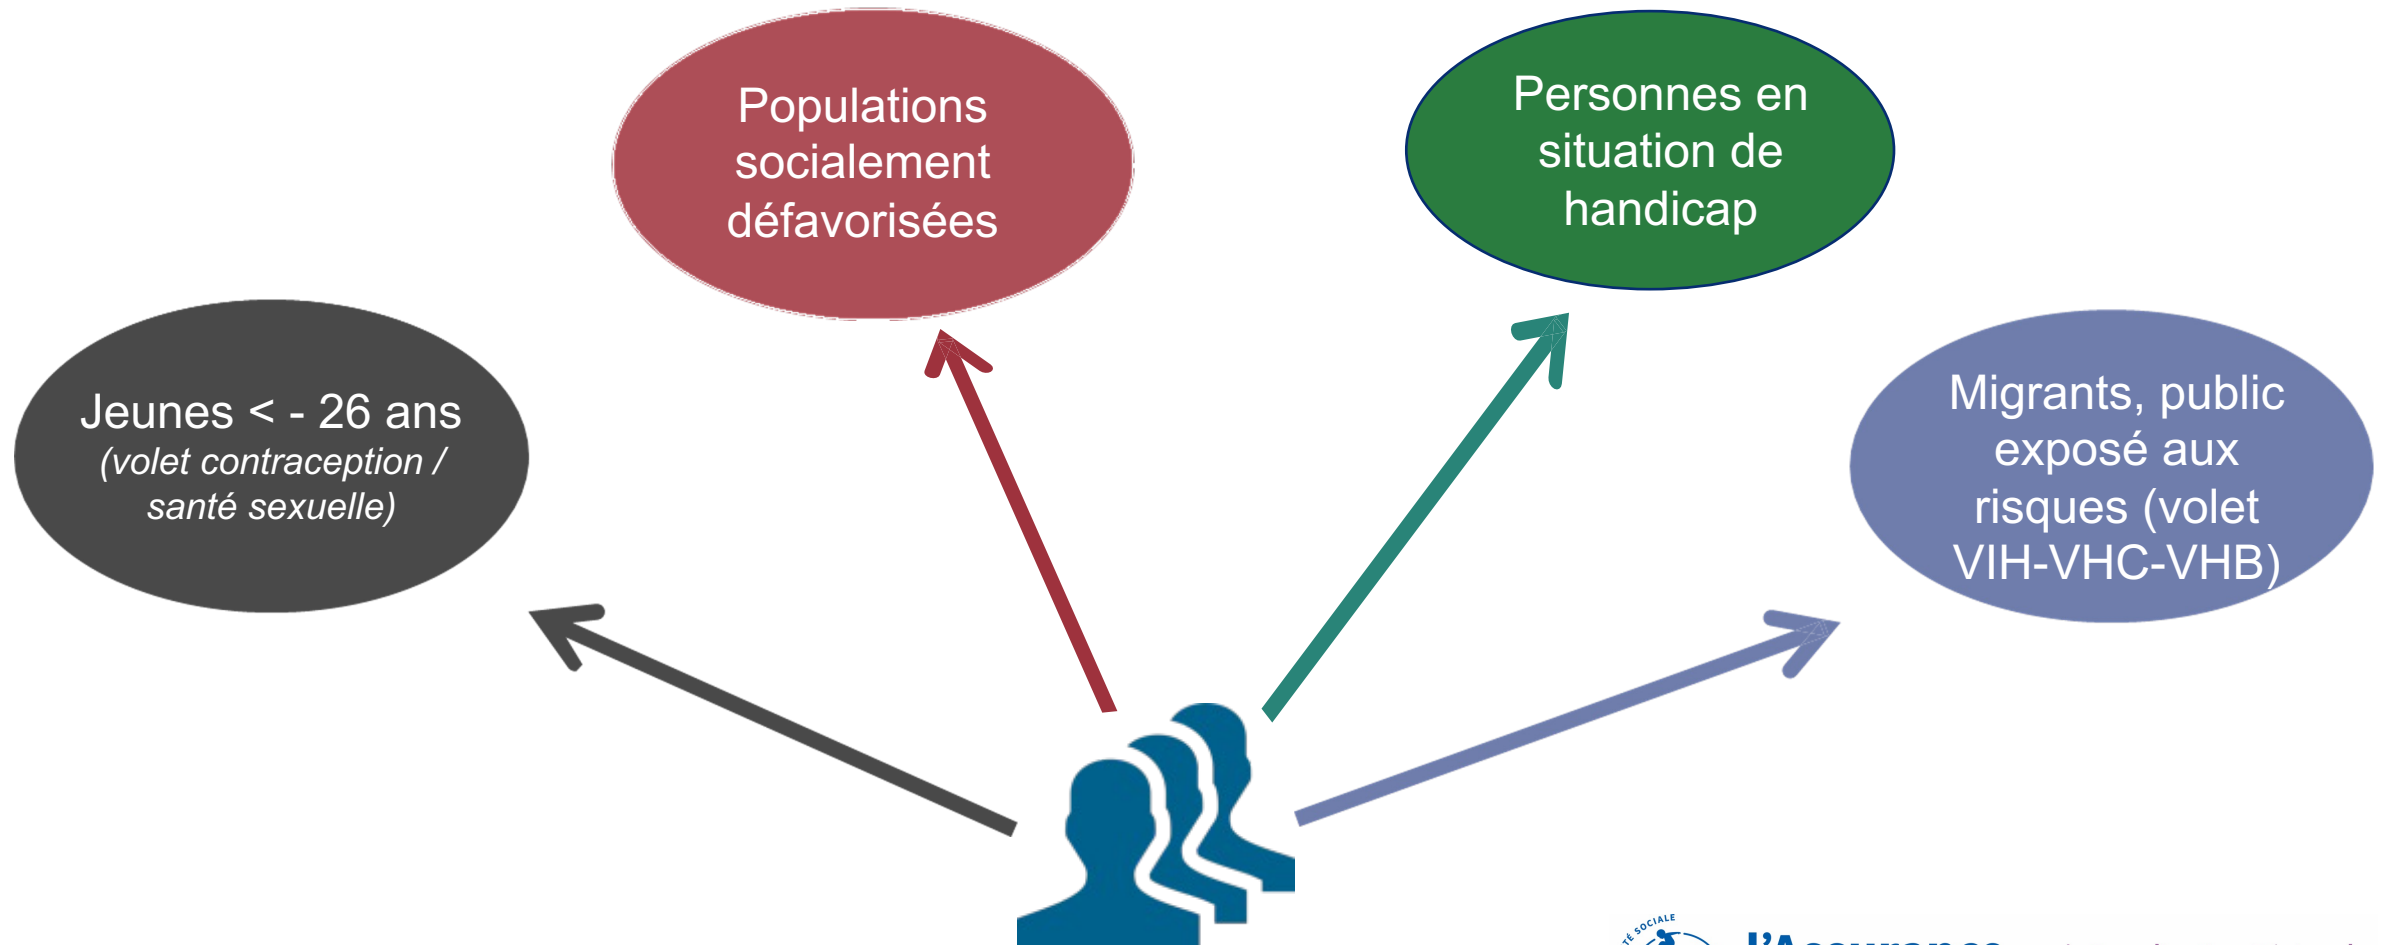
Populations socialement défavorisées

Personnes en situation de handicap

Jeunes < - 26 ans
*(volet contraception / santé sexuelle)*

Migrants, public exposé aux risques (volet VIH-VHC-VHB)

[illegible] SOCIALE

L'Assurance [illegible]